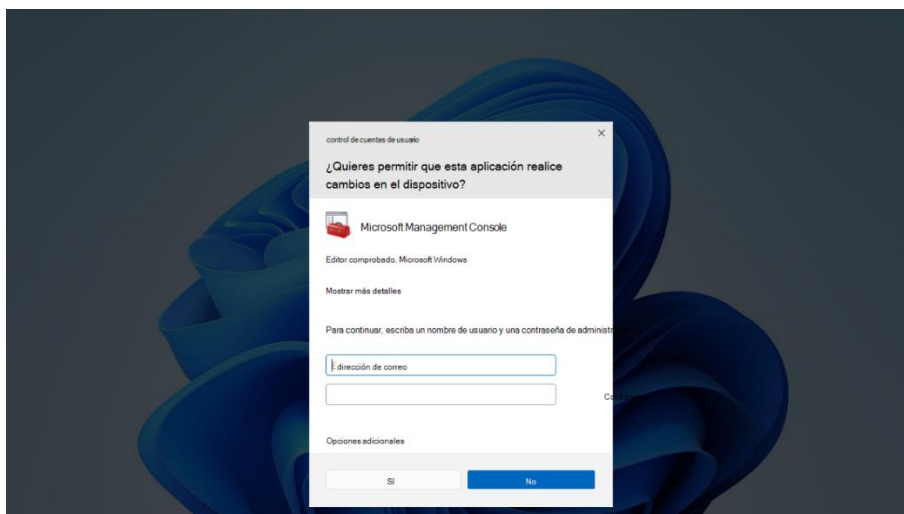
control de cuentas de usuario

×

¿Quieres permitir que esta aplicación realice cambios en el dispositivo?

Microsoft Management Console

Editor comprobado. Microsoft Windows

Mostrar más detalles

Para continuar, escriba un nombre de usuario y una contraseña de administr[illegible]

E-dirección de correo

Co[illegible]

Opciones adicionales

Sí

No